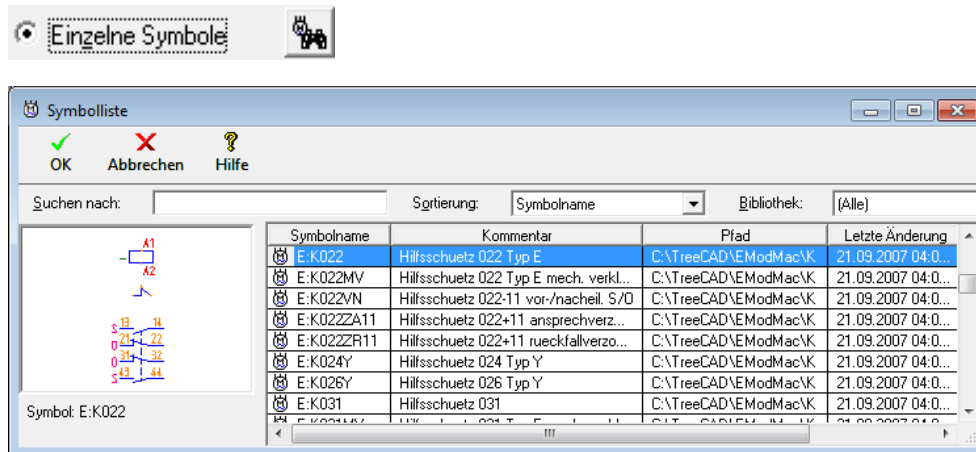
Einzelne Symbole

Symbolliste

OK Abbrechen Hilfe

Suchen nach:

Sortierung: Symbolname

Bibliothek: (Alle)

A1
A2
13 14
21 22
31 32
43 44
S
Ö
Ö
S

Symbol: E:K022

| Symbolname | Kommentar | Pfad | Letzte Änderung |
|---|---|---|---|
| E:K022 | Hilfsschuetz 022 Typ E | C:\TreeCAD\EModMac\K | 21.09.2007 04:0... |
| E:K022MV | Hilfsschuetz 022 Typ E mech. verkl... | C:\TreeCAD\EModMac\K | 21.09.2007 04:0... |
| E:K022VN | Hilfsschuetz 022-11 vor-/nacheil. S/O | C:\TreeCAD\EModMac\K | 21.09.2007 04:0... |
| E:K022ZA11 | Hilfsschuetz 022+11 ansprechverz... | C:\TreeCAD\EModMac\K | 21.09.2007 04:0... |
| E:K022ZR11 | Hilfsschuetz 022+11 rueckfallverzo... | C:\TreeCAD\EModMac\K | 21.09.2007 04:0... |
| E:K024Y | Hilfsschuetz 024 Typ Y | C:\TreeCAD\EModMac\K | 21.09.2007 04:0... |
| E:K026Y | Hilfsschuetz 026 Typ Y | C:\TreeCAD\EModMac\K | 21.09.2007 04:0... |
| E:K031 | Hilfsschuetz 031 | C:\TreeCAD\EModMac\K | 21.09.2007 04:0... |
| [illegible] | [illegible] | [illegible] | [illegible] |